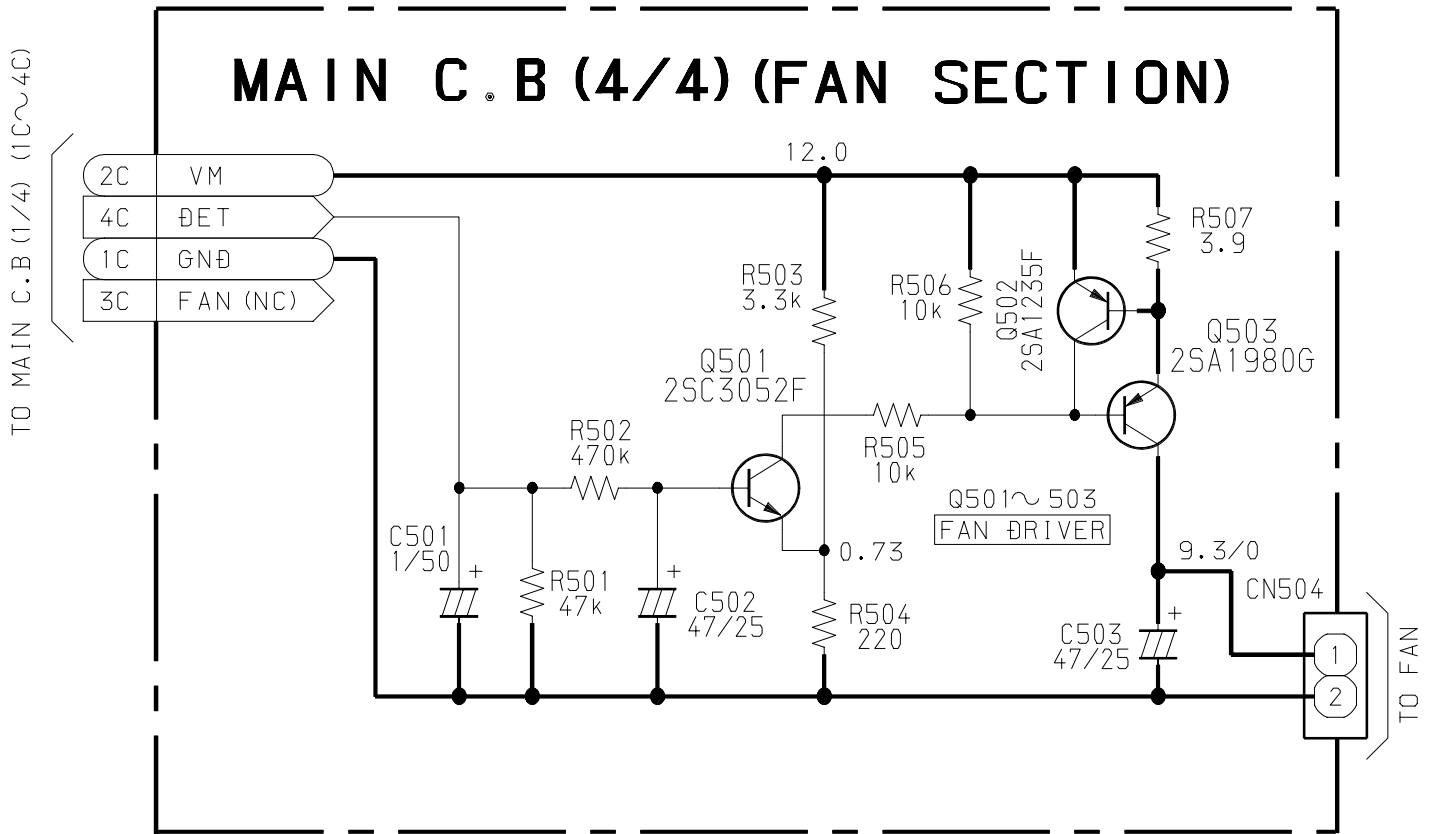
MAIN C.B (4/4) (FAN SECTION)

TO MAIN C.B (1/4) (1C～4C)

2C VM
4C DET
1C GND
3C FAN (NC)

12.0

R503
3.3k

R506
10k

Q502
2SA1235F

R507
3.9

Q503
2SA1980G

Q501
2SC3052F

R502
470k

R505
10k

Q501～503
FAN DRIVER

C501
1/50

R501
47k

C502
47/25

0.73

R504
220

9.3/0

CN504

C503
47/25

1
2

TO FAN